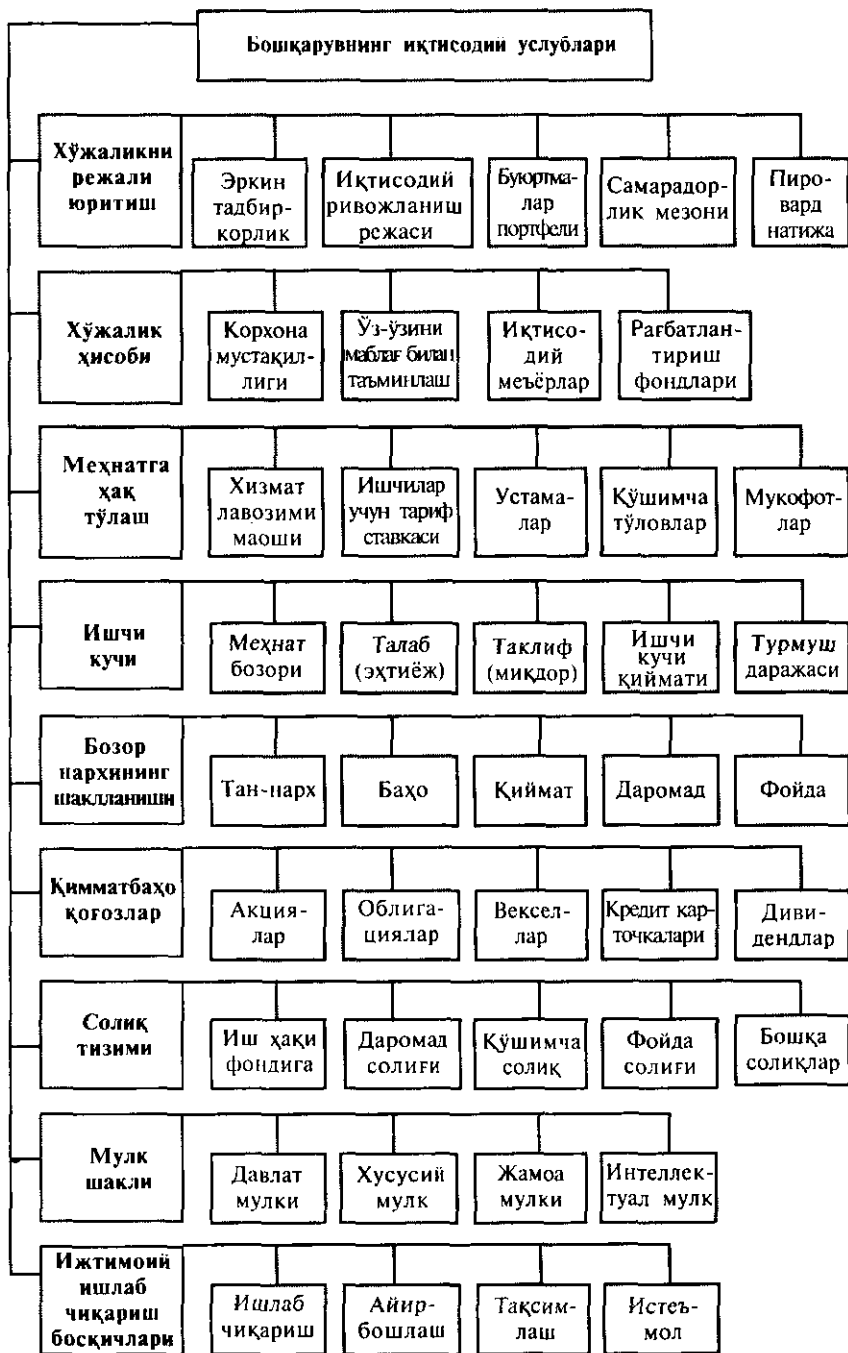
Бошқарувнинг иқтисодий услублари

Хўжаликни режали юритиш

Эркин тадбиркорлик

Иқтисодий ривожланиш режаси

Буюртмалар портфели

Самарадорлик мезони

Пировард натижа

Хўжалик ҳисоби

Корхона мустақиллиги

Ўз-ўзини маблағ билан таъминлаш

Иқтисодий меъёрлар

Рағбатлантириш фондлари

Меҳнатга ҳақ тўлаш

Хизмат лавозими маоши

Ишчилар учун тариф ставкаси

Устамалар

Қўшимча тўловлар

Мукофотлар

Ишчи кучи

Меҳнат бозори

Талаб (эхтиёж)

Таклиф (миқдор)

Ишчи кучи қиймати

Турмуш даражаси

Бозор нархининг шаклланиши

Тан-нарх

Баҳо

Қиймат

Даромад

Фойда

Қимматбаҳо қоғозлар

Акциялар

Облигациялар

Векселлар

Кредит карточкалари

Дивидендлар

Солиқ тизими

Иш ҳақи фондига

Даромад солиғи

Қўшимча солиқ

Фойда солиғи

Бошқа солиқлар

Мулк шакли

Давлат мулки

Хусусий мулк

Жамоа мулки

Интеллектуал мулк

Ижтимоий ишлаб чиқариш босқичлари

Ишлаб чиқариш

Айирбошлаш

Тақсимлаш

Истеъмол